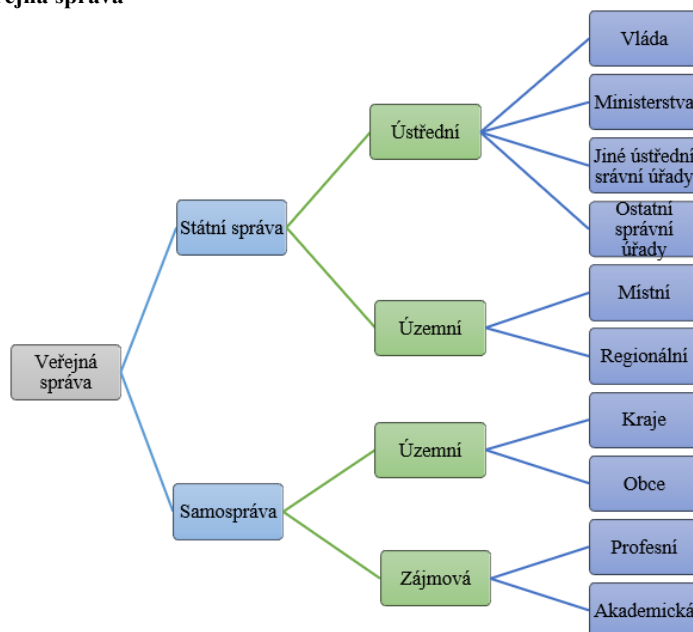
ejná správa

Veřejná správa

Státní správa

Samospráva

Ústřední

Územní

Územní

Zájmová

Vláda

Ministerstva

Jiné ústřední srávní úřady

Ostatní správní úřady

Místní

Regionální

Kraje

Obce

Profesní

Akademická